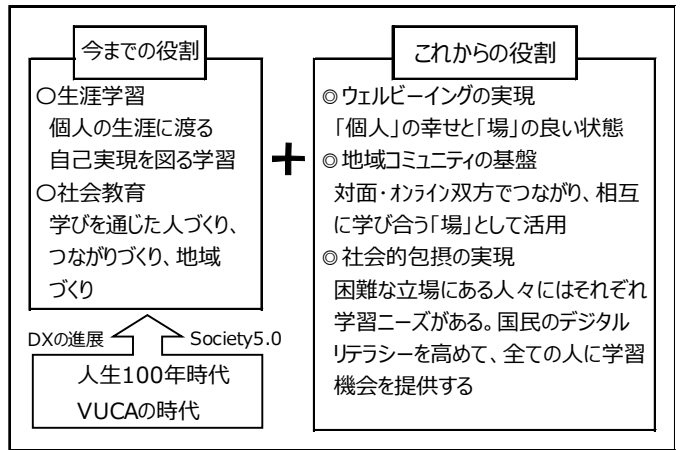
今までの役割

○生涯学習
個人の生涯に渡る
自己実現を図る学習
○社会教育
学びを通じた人づくり、
つながりづくり、地域
づくり

DXの進展　Society5.0

人生100年時代
VUCAの時代

＋

これからの役割

◎ウェルビーイングの実現
「個人」の幸せと「場」の良い状態
◎地域コミュニティの基盤
対面・オンライン双方でつながり、相互に学び合う「場」として活用
◎社会的包摂の実現
困難な立場にある人々にはそれぞれ学習ニーズがある。国民のデジタルリテラシーを高めて、全ての人に学習機会を提供する